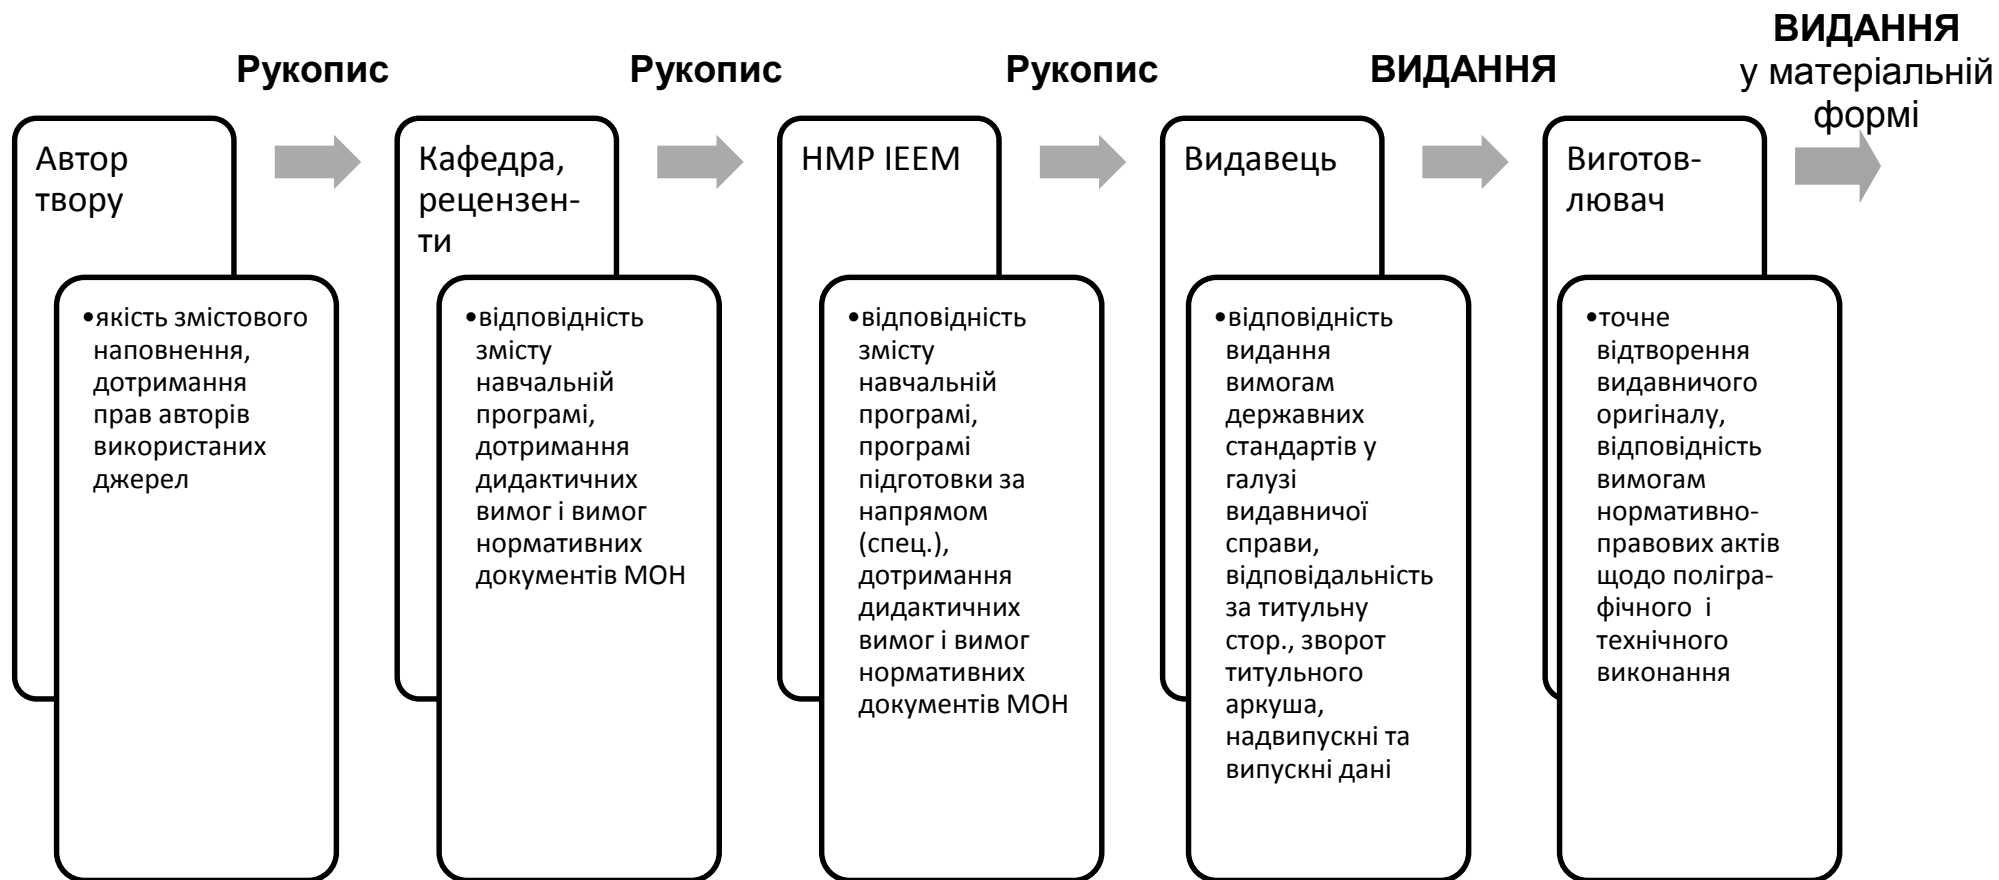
Рукопис

Рукопис

Рукопис

ВИДАННЯ

ВИДАННЯ у матеріальній формі

Автор твору

• якість змістового наповнення, дотримання прав авторів використаних джерел

Кафедра, рецензенти

• відповідність змісту навчальній програмі, дотримання дидактичних вимог і вимог нормативних документів МОН

НМР ІЕЕМ

• відповідність змісту навчальній програмі, програмі підготовки за напрямом (спец.), дотримання дидактичних вимог і вимог нормативних документів МОН

Видавець

• відповідність видання вимогам державних стандартів у галузі видавничої справи, відповідальність за титульну стор., зворот титульного аркуша, надвипускні та випускні дані

Виготовлювач

• точне відтворення видавничого оригіналу, відповідність вимогам нормативно-правових актів щодо поліграфічного і технічного виконання